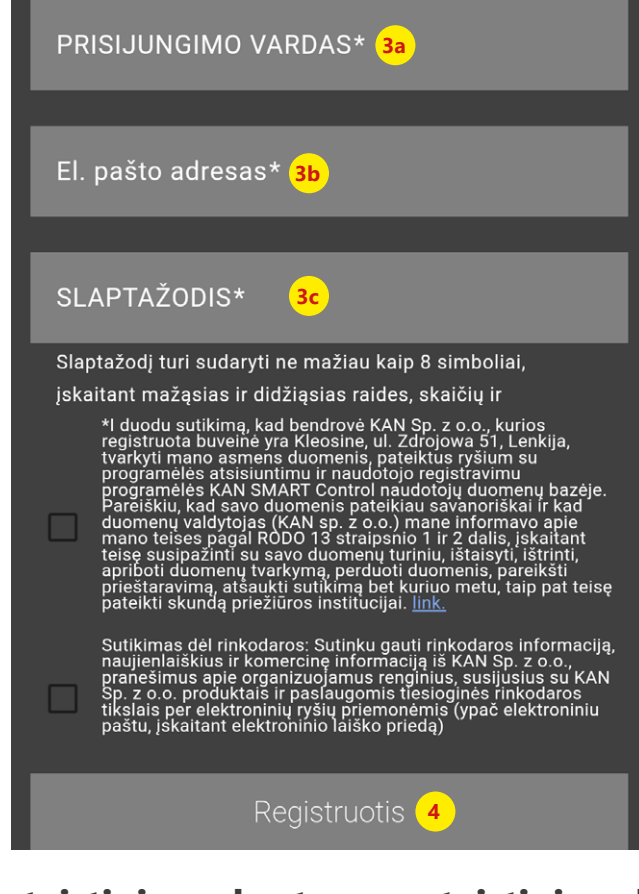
PRISIJUNGIMO VARDAS* 3a

El. pašto adresas* 3b

SLAPTAŽODIS* 3c

Slaptažodį turi sudaryti ne mažiau kaip 8 simboliai, įskaitant mažąsias ir didžiąsias raides, skaičių ir

*I duodu sutikimą, kad bendrovė KAN Sp. z o.o., kurios registruota buveinė yra Kleosine, ul. Zdrojowa 51, Lenkija, tvarkyti mano asmens duomenis, pateiktus ryšium su programėlės atsisiuntimu ir naudotojo registravimu programėlės KAN SMART Control naudotojų duomenų bazėje. Pareiškiu, kad savo duomenis pateikiau savanoriškai ir kad duomenų valdytojas (KAN sp. z o.o.) mane informavo apie mano teises pagal RODO 13 straipsnio 1 ir 2 dalis, įskaitant teisę susipažinti su savo duomenų turiniu, ištaisyti, ištrinti, apriboti duomenų tvarkymą, perduoti duomenis, pareikšti prieštaravimą, atšaukti sutikimą bet kuriuo metu, taip pat teisę pateikti skundą priežiūros institucijai. link.

Sutikimas dėl rinkodaros: Sutinku gauti rinkodaros informaciją, naujienlaiškius ir komercinę informaciją iš KAN Sp. z o.o., pranešimus apie organizuojamus renginius, susijusius su KAN Sp. z o.o. produktais ir paslaugomis tiesioginės rinkodaros tikslais per elektroninių ryšių priemonėmis (ypač elektroniniu paštu, įskaitant elektroninio laiško priedą)

Registruotis 4

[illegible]